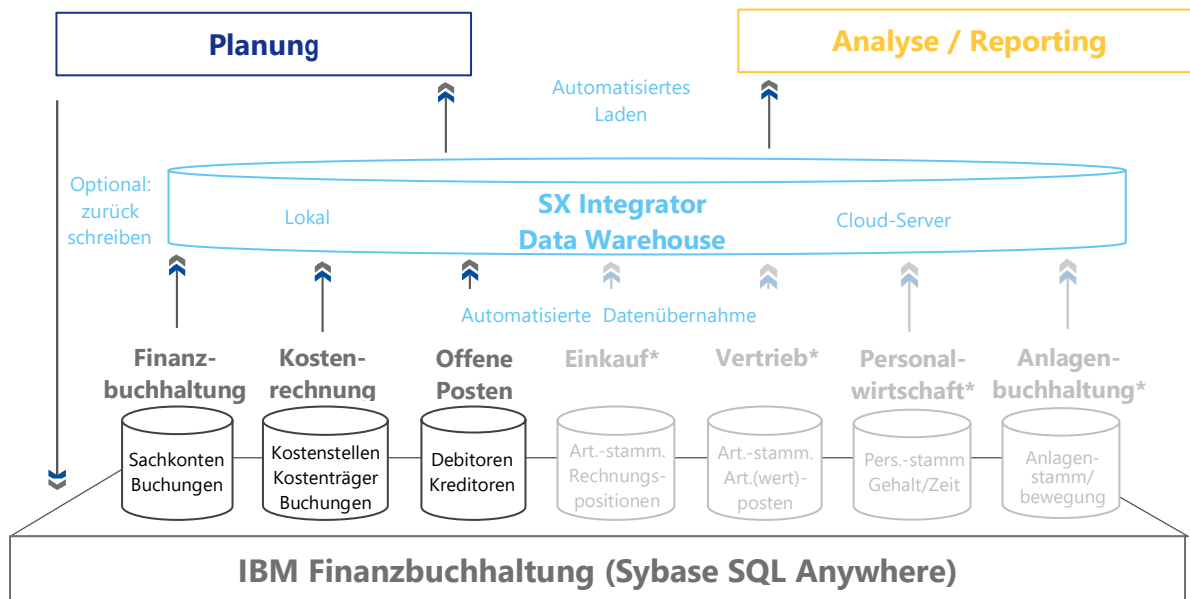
Planung

Analyse / Reporting

Automatisiertes Laden

Optional: zurück schreiben

SX Integrator
Data Warehouse

Lokal

Cloud-Server

Automatisierte Datenübernahme

Finanzbuchhaltung

Sachkonten
Buchungen

Kostenrechnung

Kostenstellen
Kostenträger
Buchungen

Offene Posten

Debitoren
Kreditoren

Einkauf*

Art.-stamm.
Rechnungspositionen

Vertrieb*

Art.-stamm.
Art.(wert)-posten

Personalwirtschaft*

Pers.-stamm
Gehalt/Zeit

Anlagenbuchhaltung*

Anlagenstamm/
bewegung

IBM Finanzbuchhaltung (Sybase SQL Anywhere)